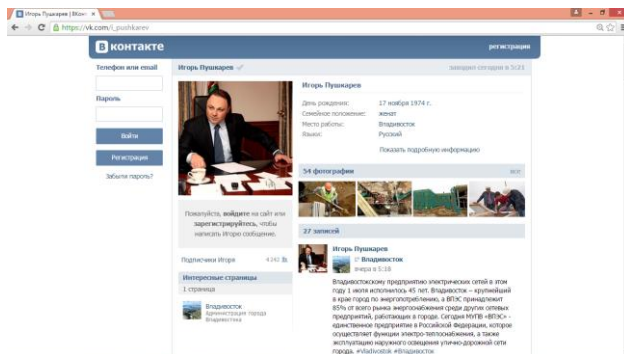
Игорь Пушкарев | ВКонт ×
https://vk.com/i_pushkarev

В контакте
регистрация

Телефон или email

Пароль

Войти

Регистрация

Забыли пароль?

Игорь Пушкарев
заходил сегодня в 5:23

Игорь Пушкарев

День рождения: 17 ноября 1974 г.
Семейное положение: женат
Место работы: Владивосток
Языки: Русский

Показать подробную информацию

54 фотографии
все

Пожалуйста, войдите на сайт или зарегистрируйтесь, чтобы написать Игорю сообщение.

Подписчики Игоря 4 242

Интересные страницы

1 страница

Владивосток
Администрация города Владивосток

27 записей

Игорь Пушкарев
Владивосток
вчера в 5:18

Владивостокскому предприятию электрических сетей в этом году 1 июля исполнилось 45 лет. Владивосток – крупнейший в крае город по энергопотреблению, а ВПЭС принадлежит 85% от всего рынка энергоснабжения среди других сетевых предприятий, работающих в городе. Сегодня МУПВ «ВПЭС» – единственное предприятие в Российской Федерации, которое осуществляет функции электро-теплоснабжения, а также эксплуатацию наружного освещения улично-дорожной сети города. #Vladivostok #Владивосток